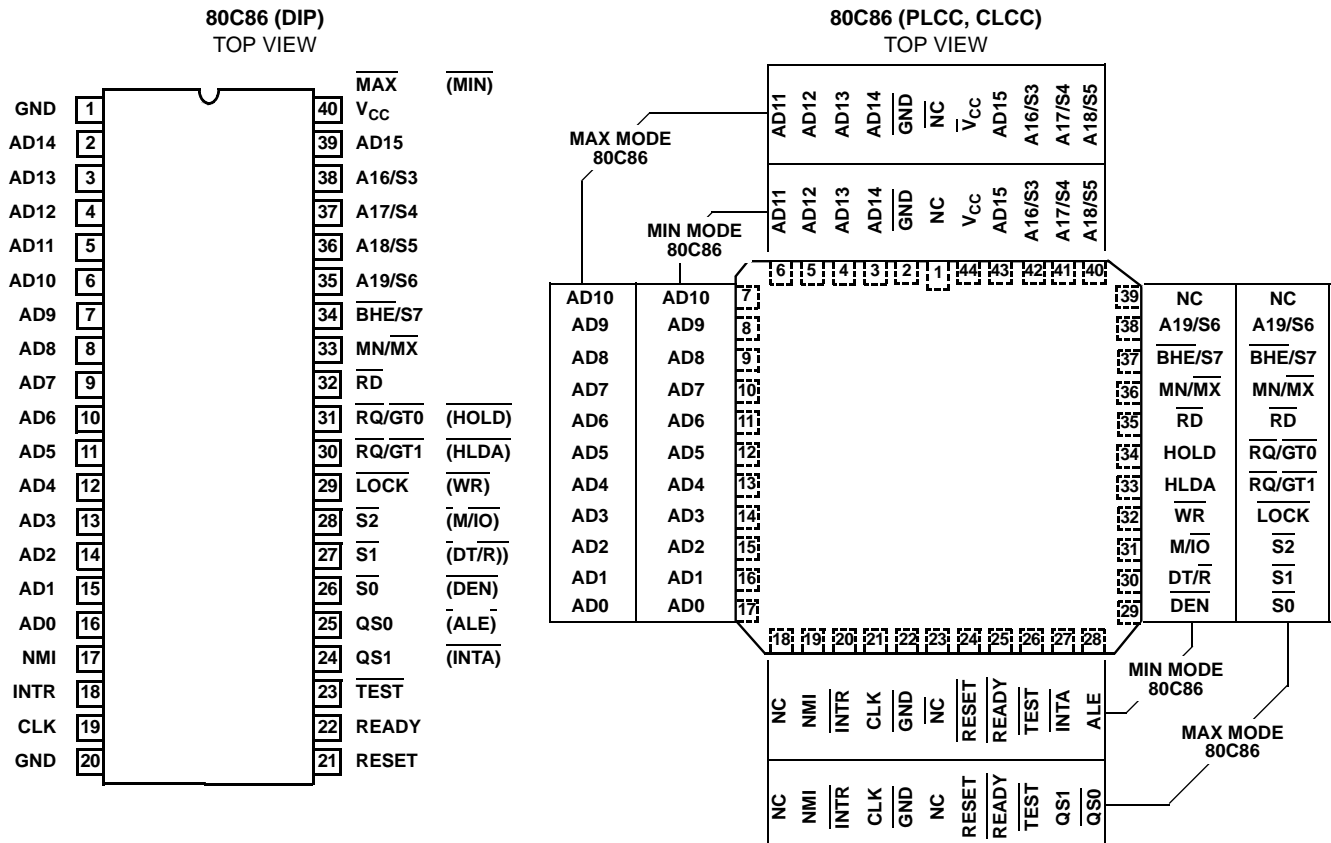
80C86 (DIP)
TOP VIEW

$\overline{MAX}$ $\overline{(MIN)}$

| | | | | |
|---|---|---|---|---|
| GND | 1 | 40 | $V_{CC}$ | |
| AD14 | 2 | 39 | AD15 | |
| AD13 | 3 | 38 | A16/S3 | |
| AD12 | 4 | 37 | A17/S4 | |
| AD11 | 5 | 36 | A18/S5 | |
| AD10 | 6 | 35 | A19/S6 | |
| AD9 | 7 | 34 | $\overline{BHE}$/S7 | |
| AD8 | 8 | 33 | MN/$\overline{MX}$ | |
| AD7 | 9 | 32 | $\overline{RD}$ | |
| AD6 | 10 | 31 | $\overline{RQ}/\overline{GT0}$ | (HOLD) |
| AD5 | 11 | 30 | $\overline{RQ}/\overline{GT1}$ | (HLDA) |
| AD4 | 12 | 29 | $\overline{LOCK}$ | $\overline{(WR)}$ |
| AD3 | 13 | 28 | $\overline{S2}$ | $(M/\overline{IO})$ |
| AD2 | 14 | 27 | $\overline{S1}$ | $(DT/\overline{R})$ |
| AD1 | 15 | 26 | $\overline{S0}$ | $\overline{(DEN)}$ |
| AD0 | 16 | 25 | QS0 | (ALE) |
| NMI | 17 | 24 | QS1 | $\overline{(INTA)}$ |
| INTR | 18 | 23 | $\overline{TEST}$ | |
| CLK | 19 | 22 | READY | |
| GND | 20 | 21 | RESET | |

80C86 (PLCC, CLCC)
TOP VIEW

MAX MODE 80C86
AD11 AD12 AD13 AD14 $\overline{GND}$ $\overline{NC}$ $\overline{V_{CC}}$ AD15 A16/S3 A17/S4 A18/S5

MIN MODE 80C86
AD11 AD12 AD13 AD14 $\overline{GND}$ NC $V_{CC}$ AD15 A16/S3 A17/S4 A18/S5

6 5 4 3 2 1 44 43 42 41 40

| MAX | MIN | Pin |
|---|---|---|
| AD10 | AD10 | 7 |
| AD9 | AD9 | 8 |
| AD8 | AD8 | 9 |
| AD7 | AD7 | 10 |
| AD6 | AD6 | 11 |
| AD5 | AD5 | 12 |
| AD4 | AD4 | 13 |
| AD3 | AD3 | 14 |
| AD2 | AD2 | 15 |
| AD1 | AD1 | 16 |
| AD0 | AD0 | 17 |

| Pin | MIN | MAX |
|---|---|---|
| 39 | NC | NC |
| 38 | A19/S6 | A19/S6 |
| 37 | $\overline{BHE}$/S7 | $\overline{BHE}$/S7 |
| 36 | MN/$\overline{MX}$ | MN/$\overline{MX}$ |
| 35 | $\overline{RD}$ | $\overline{RD}$ |
| 34 | HOLD | $\overline{RQ}/\overline{GT0}$ |
| 33 | HLDA | $\overline{RQ}/\overline{GT1}$ |
| 32 | $\overline{WR}$ | $\overline{LOCK}$ |
| 31 | M/$\overline{IO}$ | $\overline{S2}$ |
| 30 | DT/$\overline{R}$ | $\overline{S1}$ |
| 29 | $\overline{DEN}$ | $\overline{S0}$ |

18 19 20 21 22 23 24 25 26 27 28

NC NMI $\overline{INTR}$ CLK $\overline{GND}$ NC $\overline{RESET}$ $\overline{READY}$ $\overline{TEST}$ $\overline{INTA}$ ALE

MIN MODE 80C86

NC NMI $\overline{INTR}$ CLK $\overline{GND}$ NC $\overline{RESET}$ $\overline{READY}$ $\overline{TEST}$ QS1 $\overline{QS0}$

MAX MODE 80C86